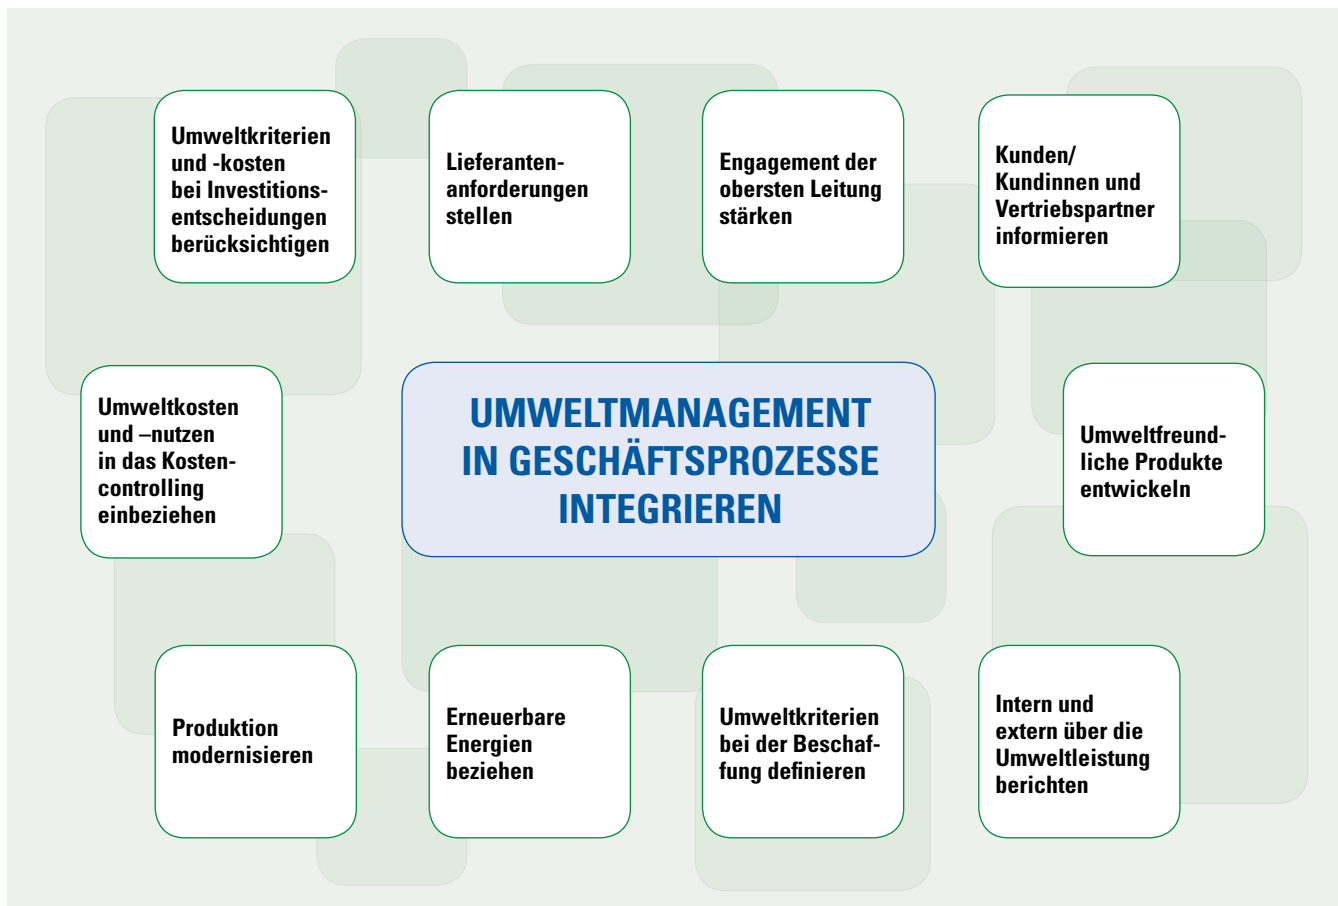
Umweltkriterien und -kosten bei Investitionsentscheidungen berücksichtigen

Lieferantenanforderungen stellen

Engagement der obersten Leitung stärken

Kunden/ Kundinnen und Vertriebspartner informieren

Umweltkosten und –nutzen in das Kostencontrolling einbeziehen

UMWELTMANAGEMENT IN GESCHÄFTSPROZESSE INTEGRIEREN

Umweltfreundliche Produkte entwickeln

Produktion modernisieren

Erneuerbare Energien beziehen

Umweltkriterien bei der Beschaffung definieren

Intern und extern über die Umweltleistung berichten